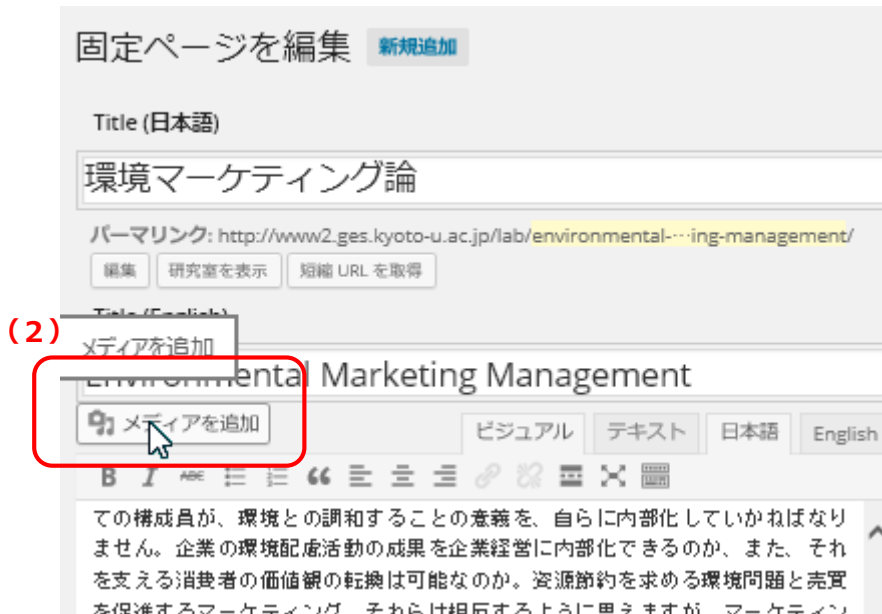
固定ページを編集 新規追加

Title (日本語)

環境マーケティング論

パーマリンク: http://www2.ges.kyoto-u.ac.jp/lab/environmental-…ing-management/

編集 研究室を表示 短縮 URL を取得

Title (English)

(2) メディアを追加

Environmental Marketing Management

メディアを追加

ビジュアル テキスト 日本語 English

B I ABC “

ての構成員が、環境との調和することの意義を、自らに内部化していかねばなりません。企業の環境配慮活動の成果を企業経営に内部化できるのか、また、それを支える消費者の価値観の転換は可能なのか。資源節約を求める環境問題と売買を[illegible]